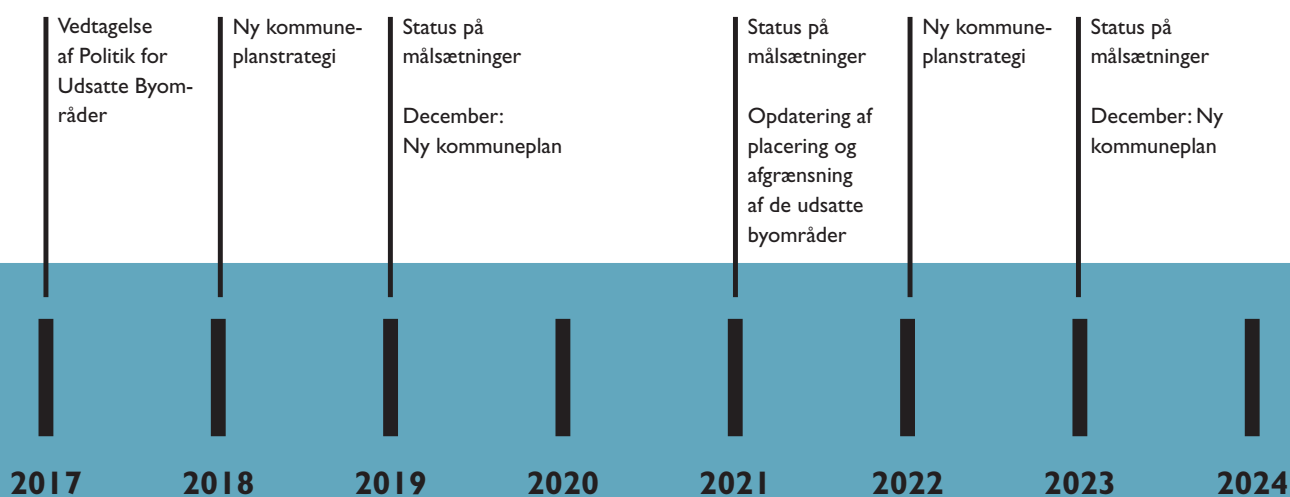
Vedtagelse af Politik for Udsatte Byområder

Ny kommuneplanstrategi

Status på målsætninger

December: Ny kommuneplan

Status på målsætninger

Opdatering af placering og afgrænsning af de udsatte byområder

Ny kommuneplanstrategi

Status på målsætninger

December: Ny kommuneplan

2017 2018 2019 2020 2021 2022 2023 2024